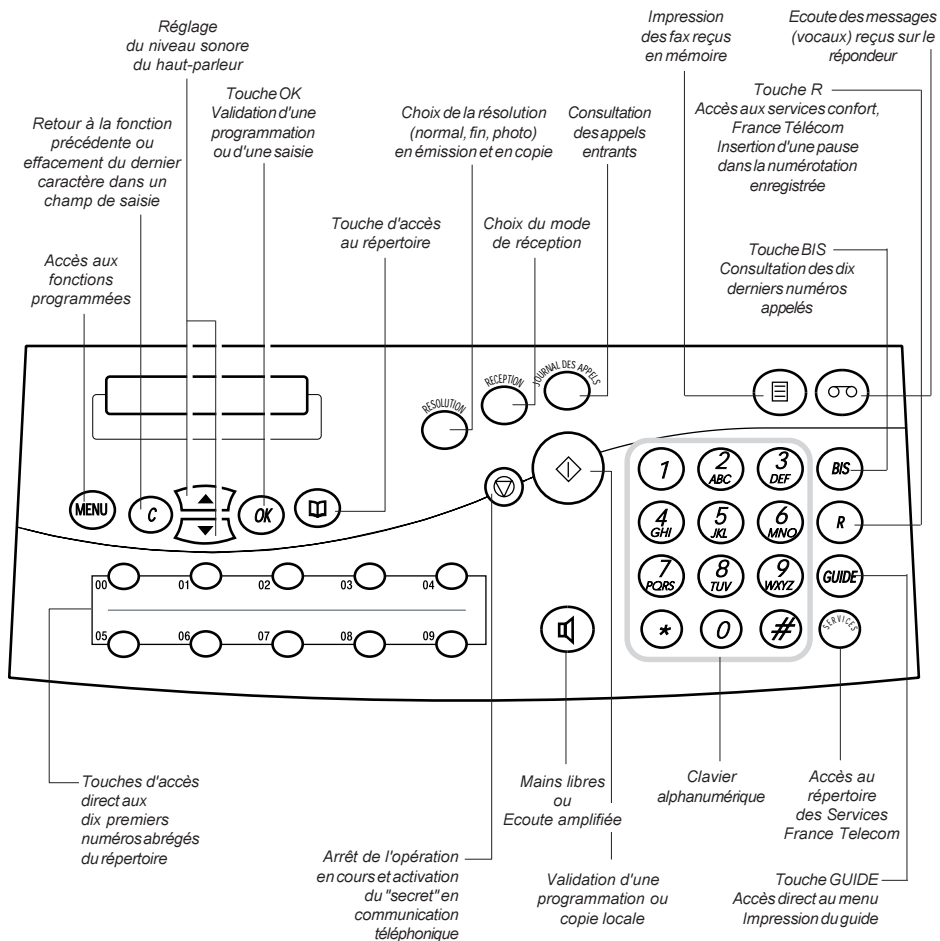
Réglage du niveau sonore du haut-parleur

Touche OK Validation d'une programmation ou d'une saisie

Retour à la fonction précédente ou effacement du dernier caractère dans un champ de saisie

Accès aux fonctions programmées

Choix de la résolution (normal, fin, photo) en émission et en copie

Consultation des appels entrants

Touche d'accès au répertoire

Choix du mode de réception

Impression des fax reçus en mémoire

Ecoute des messages (vocaux) reçus sur le répondeur

Touche R Accès aux services confort, France Télécom Insertion d'une pause dans la numérotation enregistrée

Touche BIS Consultation des dix derniers numéros appelés

RESOLUTION

RECEPTION

JOURNAL DES APPELS

MENU

C

OK

1

2 ABC

3 DEF

4 GHI

5 JKL

6 MNO

7 PQRS

8 TUV

9 WXYZ

*

0

#

BIS

R

GUIDE

SERVICES

00 01 02 03 04

05 06 07 08 09

Touches d'accès direct aux dix premiers numéros abrégés du répertoire

Mains libres ou Ecoute amplifiée

Clavier alphanumérique

Accès au répertoire des Services France Telecom

Arrêt de l'opération en cours et activation du "secret" en communication téléphonique

Validation d'une programmation ou copie locale

Touche GUIDE Accès direct au menu Impression du guide